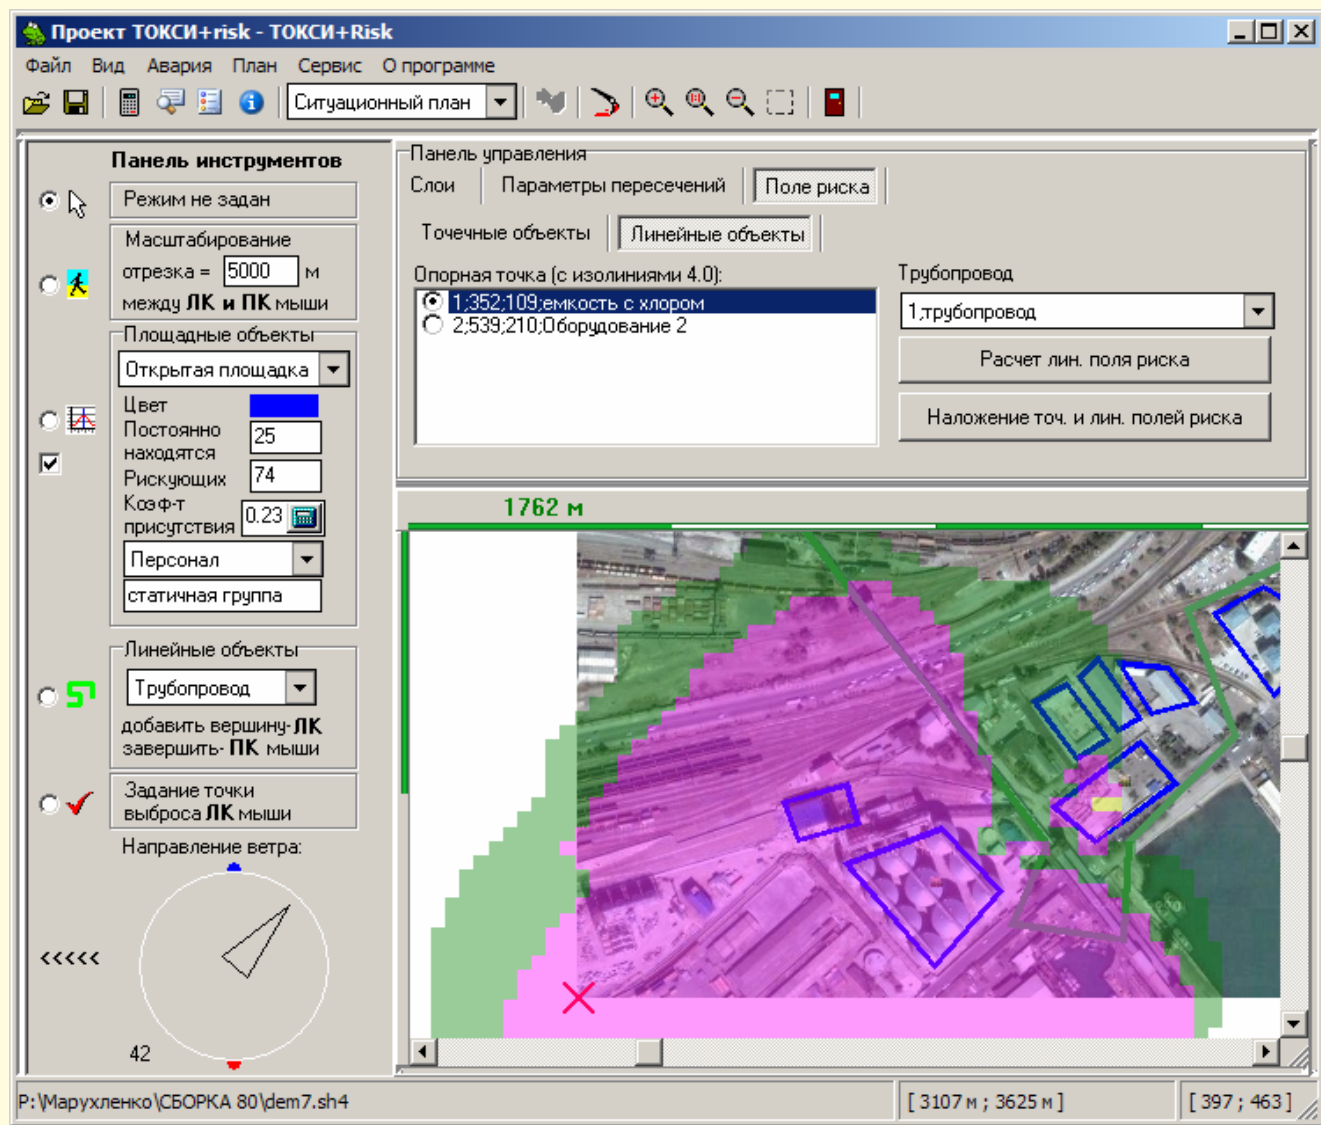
Проект ТОКСИ+risk - ТОКСИ+Risk

Файл Вид Авария План Сервис О программе

Ситуационный план

Панель инструментов

Режим не задан

Масштабирование
отрезка = 5000 м
между ЛК и ПК мыши

Площадные объекты
Открытая площадка
Цвет
Постоянно находятся 25
Рискующих 74
Коэф-т присутствия 0.23
Персонал
статичная группа

Линейные объекты
Трубопровод
добавить вершину- ЛК
завершить- ПК мыши

Задание точки выброса ЛК мыши

Направление ветра:

<<<<<

42

Панель управления
Слои Параметры пересечений Поле риска
Точечные объекты Линейные объекты
Опорная точка (с изолиниями 4.0):
1;352;109;емкость с хлором
2;539;210;Оборудование 2
Трубопровод
1;трубопровод
Расчет лин. поля риска
Наложение точ. и лин. полей риска

1762 м

P:\Марухленко\СБОРКА 80\dem7.sh4 [ 3107 м ; 3625 м ] [ 397 ; 463 ]